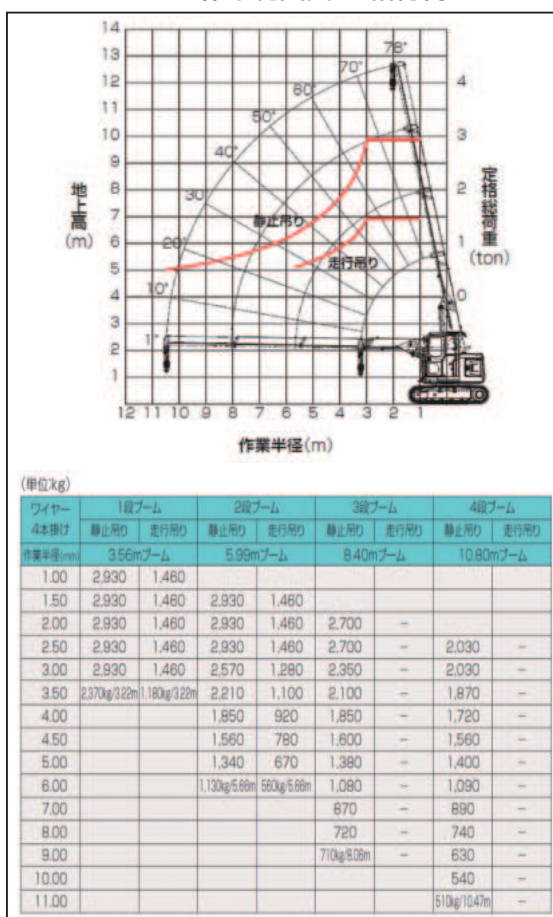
14
13
12
11
10
9
8
7
6
5
4
3
2
1

地上高(m)

78°
70°
60°
50°
40°
30°
20°
10°
1°

静止吊り
走行吊り

4
3
2
1
0

定格総荷重(ton)

12 11 10 9 8 7 6 5 4 3 2 1

作業半径(m)

(単位:kg)

| ワイヤー4本掛け | 1段ブーム 静止吊り | 1段ブーム 走行吊り | 2段ブーム 静止吊り | 2段ブーム 走行吊り | 3段ブーム 静止吊り | 3段ブーム 走行吊り | 4段ブーム 静止吊り | 4段ブーム 走行吊り |
|---|---|---|---|---|---|---|---|---|
| 作業半径(m) | 3.56mブーム | | 5.99mブーム | | 8.40mブーム | | 10.80mブーム | |
| 1.00 | 2,930 | 1,460 | | | | | | |
| 1.50 | 2,930 | 1,460 | 2,930 | 1,460 | | | | |
| 2.00 | 2,930 | 1,460 | 2,930 | 1,460 | 2,700 | − | | |
| 2.50 | 2,930 | 1,460 | 2,930 | 1,460 | 2,700 | − | 2,030 | − |
| 3.00 | 2,930 | 1,460 | 2,570 | 1,280 | 2,350 | − | 2,030 | − |
| 3.50 | 2,370kg/3.22m | 1,180kg/3.22m | 2,210 | 1,100 | 2,100 | − | 1,870 | − |
| 4.00 | | | 1,850 | 920 | 1,850 | − | 1,720 | − |
| 4.50 | | | 1,560 | 780 | 1,600 | − | 1,560 | − |
| 5.00 | | | 1,340 | 670 | 1,380 | − | 1,400 | − |
| 6.00 | | | 1,130kg/5.66m | 560kg/5.66m | 1,080 | − | 1,090 | − |
| 7.00 | | | | | 870 | − | 890 | − |
| 8.00 | | | | | 720 | − | 740 | − |
| 9.00 | | | | | 710kg/8.08m | − | 630 | − |
| 10.00 | | | | | | | 540 | − |
| 11.00 | | | | | | | 510kg/10.47m | − |